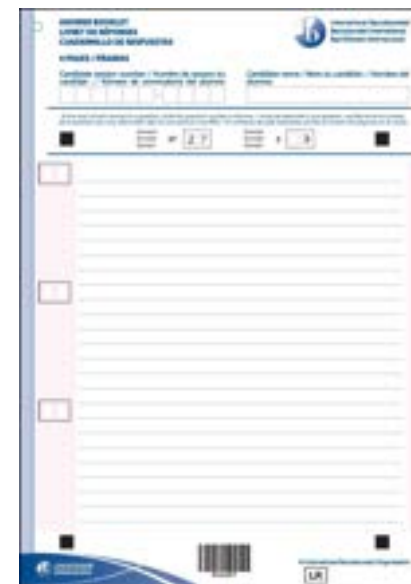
ANSWER BOOKLET
LIVRET DE RÉPONSES
CUADERNILLO DE RESPUESTAS

4 PAGES / PÁGINAS

Candidate session number / Numéro de session du candidat / Número de convocatoria del alumno

Candidate name / Nom du candidat / Nombre del alumno

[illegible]

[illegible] 27 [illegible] 3

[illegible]

LR